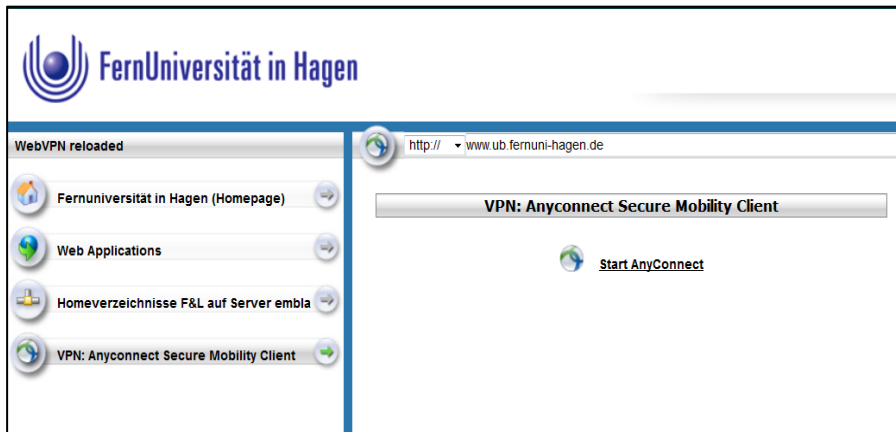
FernUniversität in Hagen

WebVPN reloaded

Fernuniversität in Hagen (Homepage)

Web Applications

Homeverzeichnisse F&L auf Server embla

VPN: Anyconnect Secure Mobility Client

http://

www.ub.fernuni-hagen.de

VPN: Anyconnect Secure Mobility Client

Start AnyConnect